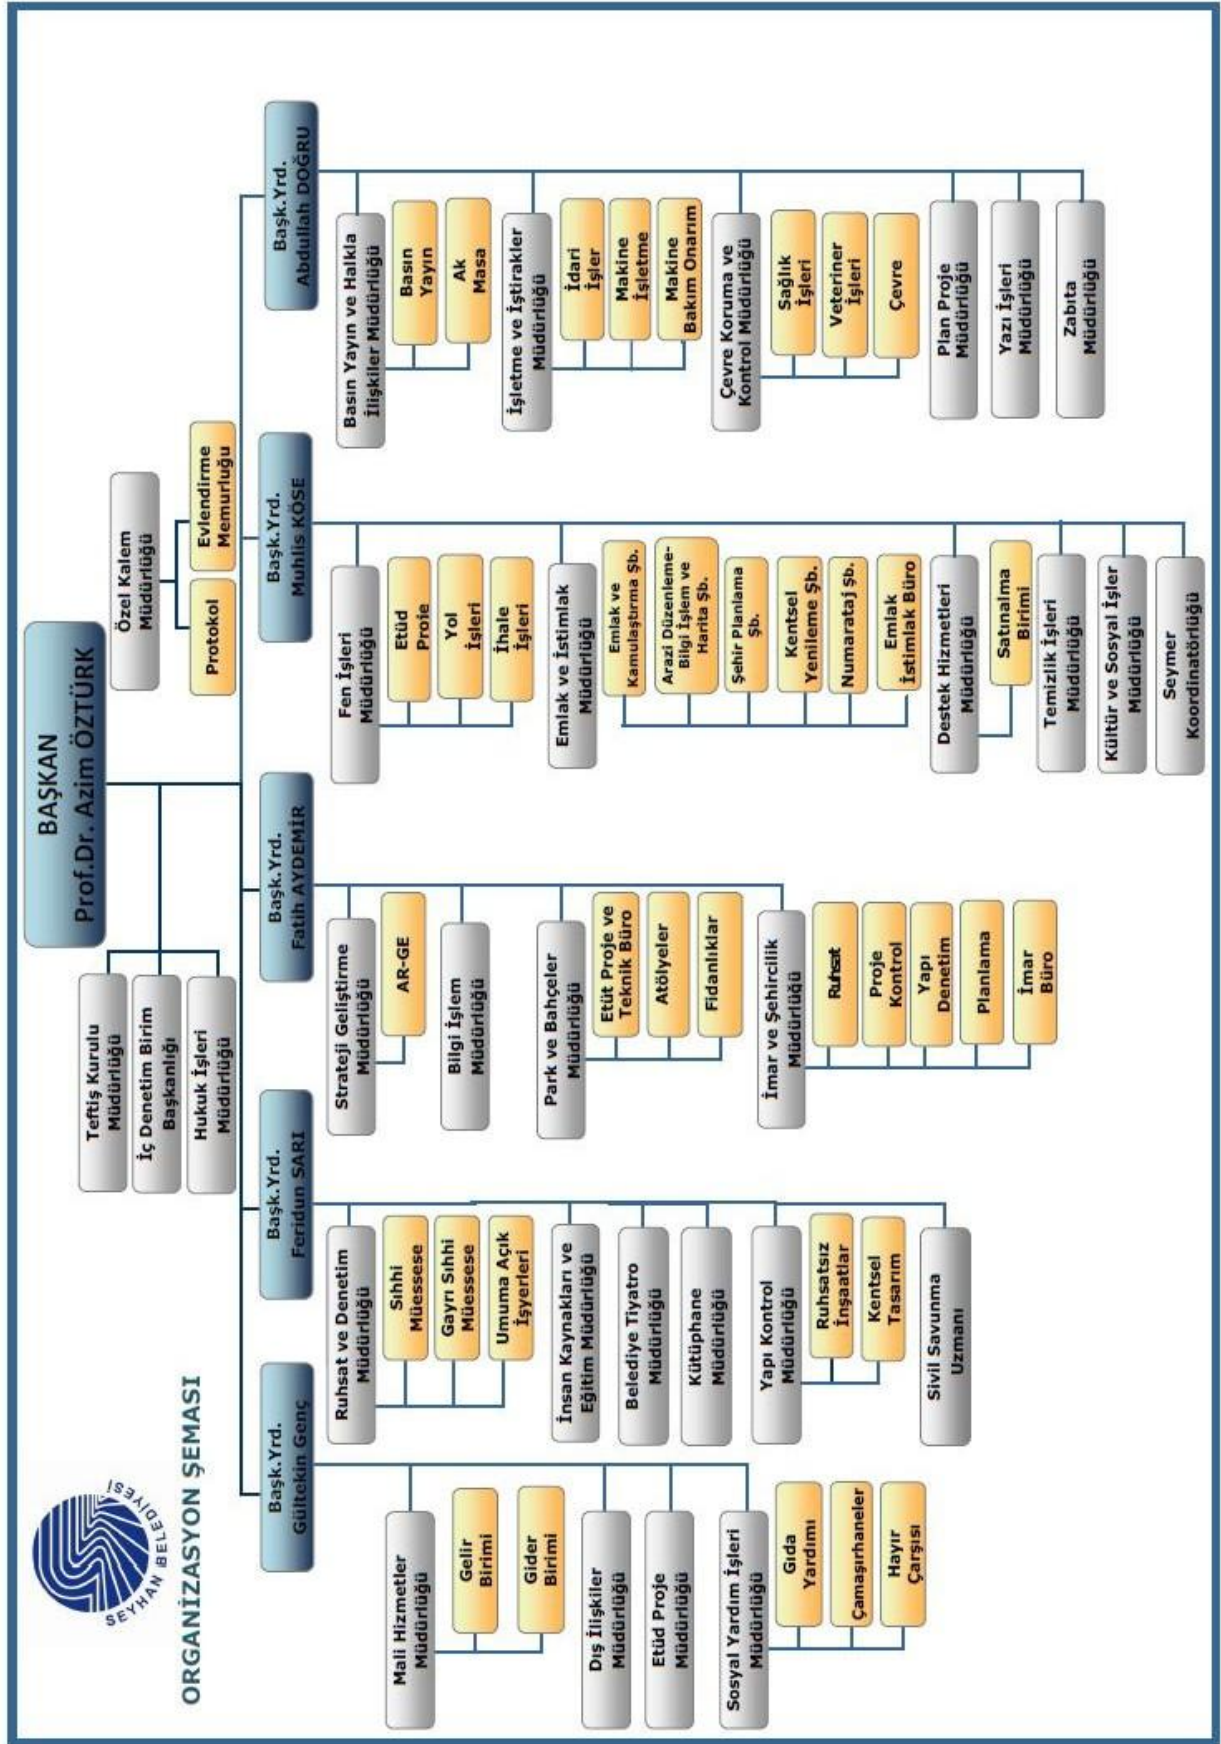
SEYHAN BELEDİYESİ

ORGANİZASYON ŞEMASI

BAŞKAN
Prof.Dr. Azim ÖZTÜRK

Teftiş Kurulu Müdürlüğü
İç Denetim Birim Başkanlığı
Hukuk İşleri Müdürlüğü

Özel Kalem Müdürlüğü
Protokol
Evlendirme Memurluğu

Başk.Yrd. Gültekin Genç
Mali Hizmetler Müdürlüğü
Gelir Birimi
Gider Birimi
Dış İlişkiler Müdürlüğü
Etüd Proje Müdürlüğü
Sosyal Yardım İşleri Müdürlüğü
Gıda Yardımı
Çamaşırhaneler
Hayır Çarşısı

Başk.Yrd. Feridun SARI
Ruhsat ve Denetim Müdürlüğü
Sıhhi Müessese
Gayrı Sıhhi Müessese
Umuma Açık İşyerleri
İnsan Kaynakları ve Eğitim Müdürlüğü
Belediye Tiyatro Müdürlüğü
Kütüphane Müdürlüğü
Yapı Kontrol Müdürlüğü
Ruhsatsız İnşaatlar
Kentsel Tasarım
Sivil Savunma Uzmanı

Başk.Yrd. Fatih AYDEMİR
Strateji Geliştirme Müdürlüğü
AR-GE
Bilgi İşlem Müdürlüğü
Park ve Bahçeler Müdürlüğü
Etüt Proje ve Teknik Büro
Atölyeler
Fidanlıklar
İmar ve Şehircilik Müdürlüğü
Ruhsat
Proje Kontrol
Yapı Denetim
Planlama
İmar Büro

Başk.Yrd. Muhlis KÖSE
Fen İşleri Müdürlüğü
Etüd Proje
Yol İşleri
İhale İşleri
Emlak ve İstimlak Müdürlüğü
Emlak ve Kamulaştırma Şb.
Arazi Düzenleme-Bilgi İşlem ve Harita Şb.
Şehir Planlama Şb.
Kentsel Yenileme Şb.
Numarataj Şb.
Emlak İstimlak Büro
Destek Hizmetleri Müdürlüğü
Satınalma Birimi
Temizlik İşleri Müdürlüğü
Kültür ve Sosyal İşler Müdürlüğü
Seymer Koordinatörlüğü

Başk.Yrd. Abdullah DOĞRU
Basın Yayın ve Halkla İlişkiler Müdürlüğü
Basın Yayın
Ak Masa
İşletme ve İştirakler Müdürlüğü
İdari İşler
Makine İşletme
Makine Bakım Onarım
Çevre Koruma ve Kontrol Müdürlüğü
Sağlık İşleri
Veteriner İşleri
Çevre
Plan Proje Müdürlüğü
Yazı İşleri Müdürlüğü
Zabıta Müdürlüğü